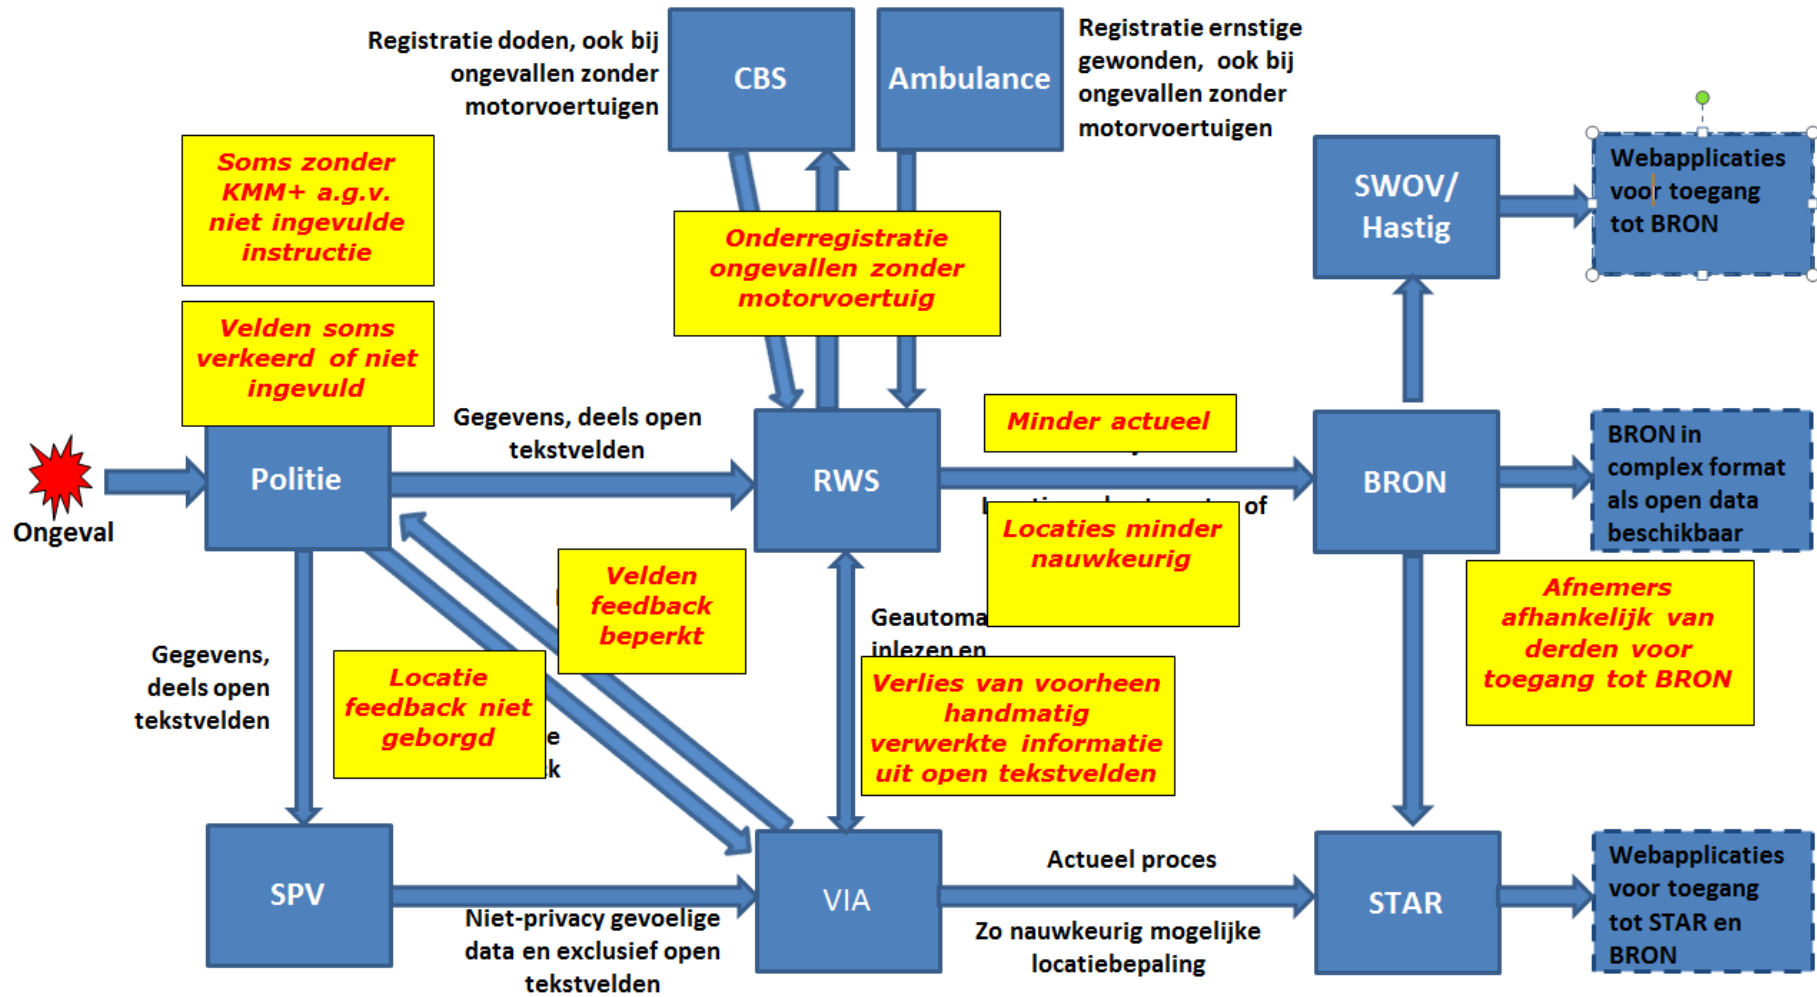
Registratie doden, ook bij ongevallen zonder motorvoertuigen

CBS

Ambulance

Registratie ernstige gewonden, ook bij ongevallen zonder motorvoertuigen

Soms zonder KMM+ a.g.v. niet ingevulde instructie

Onderregistratie ongevallen zonder motorvoertuig

SWOV/ Hastig

Webapplicaties voor toegang tot BRON

Velden soms verkeerd of niet ingevuld

Gegevens, deels open tekstvelden

Minder actueel

Ongeval

Politie

RWS

BRON

BRON in complex format als open data beschikbaar

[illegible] of

Locaties minder nauwkeurig

Velden feedback beperkt

Geautoma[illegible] inlezen en

Afnemers afhankelijk van derden voor toegang tot BRON

Gegevens, deels open tekstvelden

Locatie feedback niet geborgd

e k

Verlies van voorheen handmatig verwerkte informatie uit open tekstvelden

SPV

VIA

Actueel proces

STAR

Webapplicaties voor toegang tot STAR en BRON

Niet-privacy gevoelige data en exclusief open tekstvelden

Zo nauwkeurig mogelijke locatiebepaling